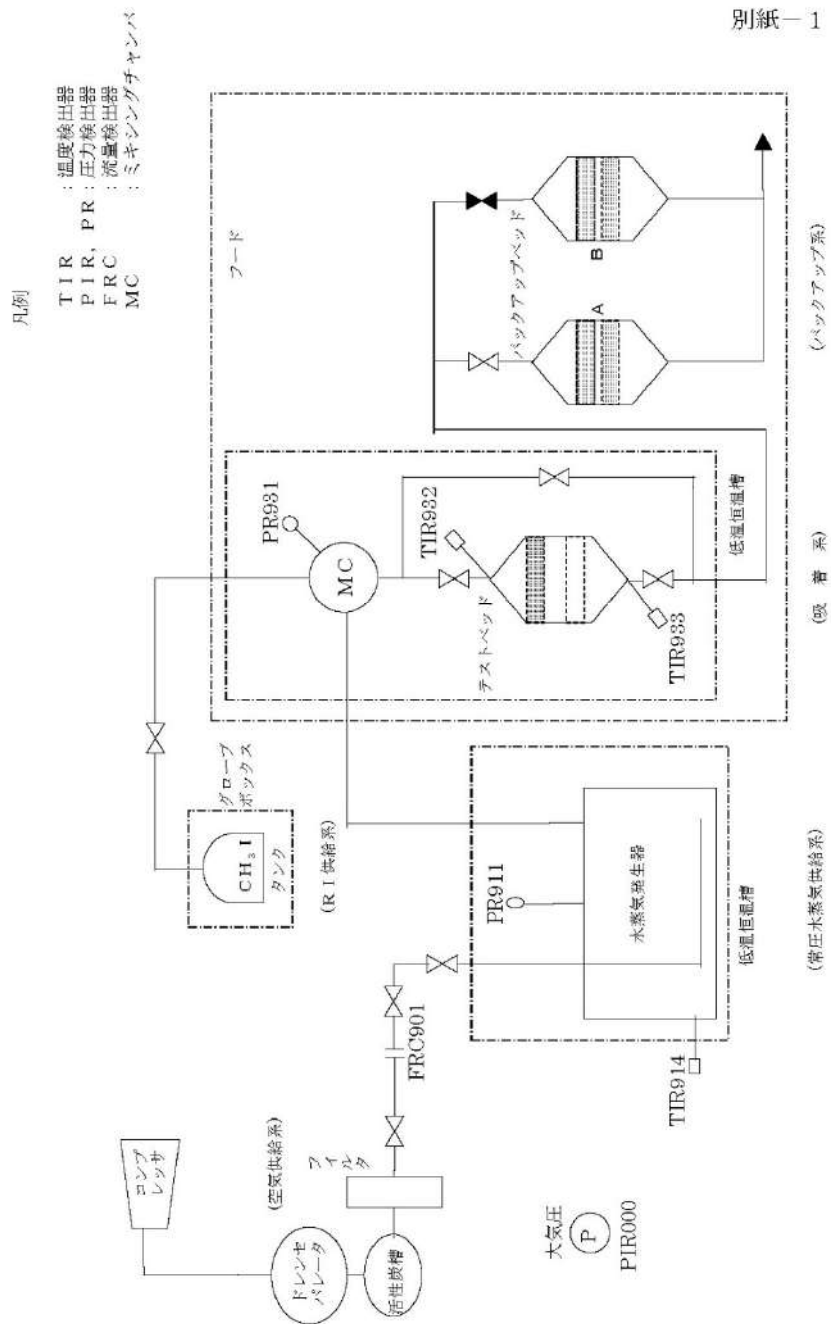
別紙－1

凡例

TIR ：温度検出器
PIR, PR ：圧力検出器
FRC ：流量検出器
MC ：ミキシングチャンバ

フード

バックアップベッド

A

B

（バックアップ系）

PR931

MC

TIR932

テストベッド

TIR933

低温恒温槽

（吸 着 系）

グローブボックス

$CH_3I$

タンク

（RI供給系）

PR911

水蒸気発生器

低温恒温槽

TIR914

（常圧水蒸気供給系）

FRC901

フィルタ

（空気供給系）

コンプレッサ

ドレンセパレータ

活性炭槽

大気圧

P

PIR000